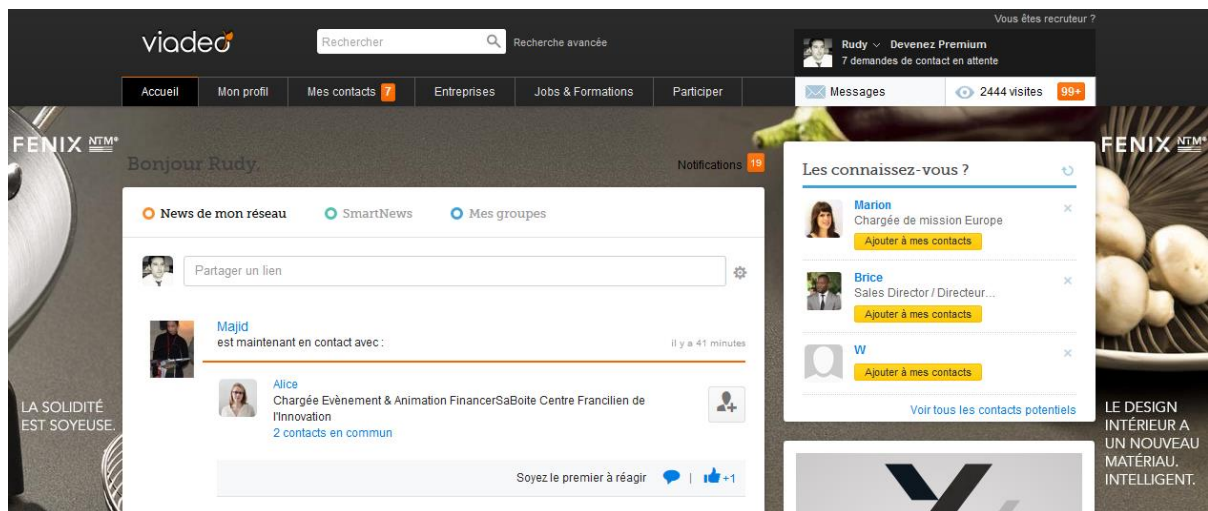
Vous êtes recruteur ?

viadeo

Rechercher

Recherche avancée

Rudy Devenez Premium
7 demandes de contact en attente

Accueil | Mon profil | Mes contacts 7 | Entreprises | Jobs & Formations | Participer

Messages | 2444 visites | 99+

FENIX NTM®

Bonjour Rudy,

Notifications 19

News de mon réseau | SmartNews | Mes groupes

Partager un lien

Majid
est maintenant en contact avec :
il y a 41 minutes

Alice
Chargée Evènement & Animation FinancerSaBoite Centre Francilien de l'Innovation
2 contacts en commun

Soyez le premier à réagir | +1

Les connaissez-vous ?

Marion
Chargée de mission Europe
Ajouter à mes contacts

Brice
Sales Director / Directeur...
Ajouter à mes contacts

W
Ajouter à mes contacts

Voir tous les contacts potentiels

LA SOLIDITÉ EST SOYEUSE.

FENIX NTM®

LE DESIGN INTÉRIEUR A UN NOUVEAU MATÉRIAU. INTELLIGENT.